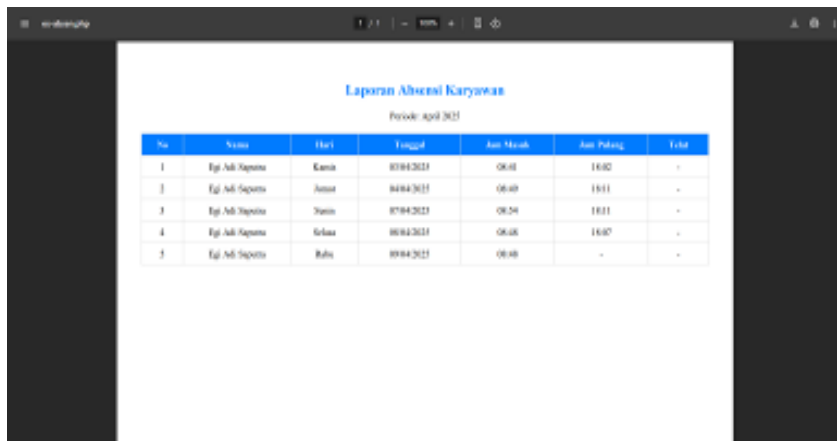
cetak.php

1 / 1 | — 100% + |

Laporan Absensi Karyawan

Periode: April 2025

| No | Nama | Hari | Tanggal | Jam Masuk | Jam Pulang | Telat |
|---|---|---|---|---|---|---|
| 1 | Egi Adi Saputra | Kamis | 03/04/2025 | 08:41 | 16:02 | - |
| 2 | Egi Adi Saputra | Jumat | 04/04/2025 | 08:49 | 15:11 | - |
| 3 | Egi Adi Saputra | Senin | 07/04/2025 | 08:34 | 16:11 | - |
| 4 | Egi Adi Saputra | Selasa | 08/04/2025 | 08:48 | 16:07 | - |
| 5 | Egi Adi Saputra | Rabu | 09/04/2025 | 08:48 | - | - |